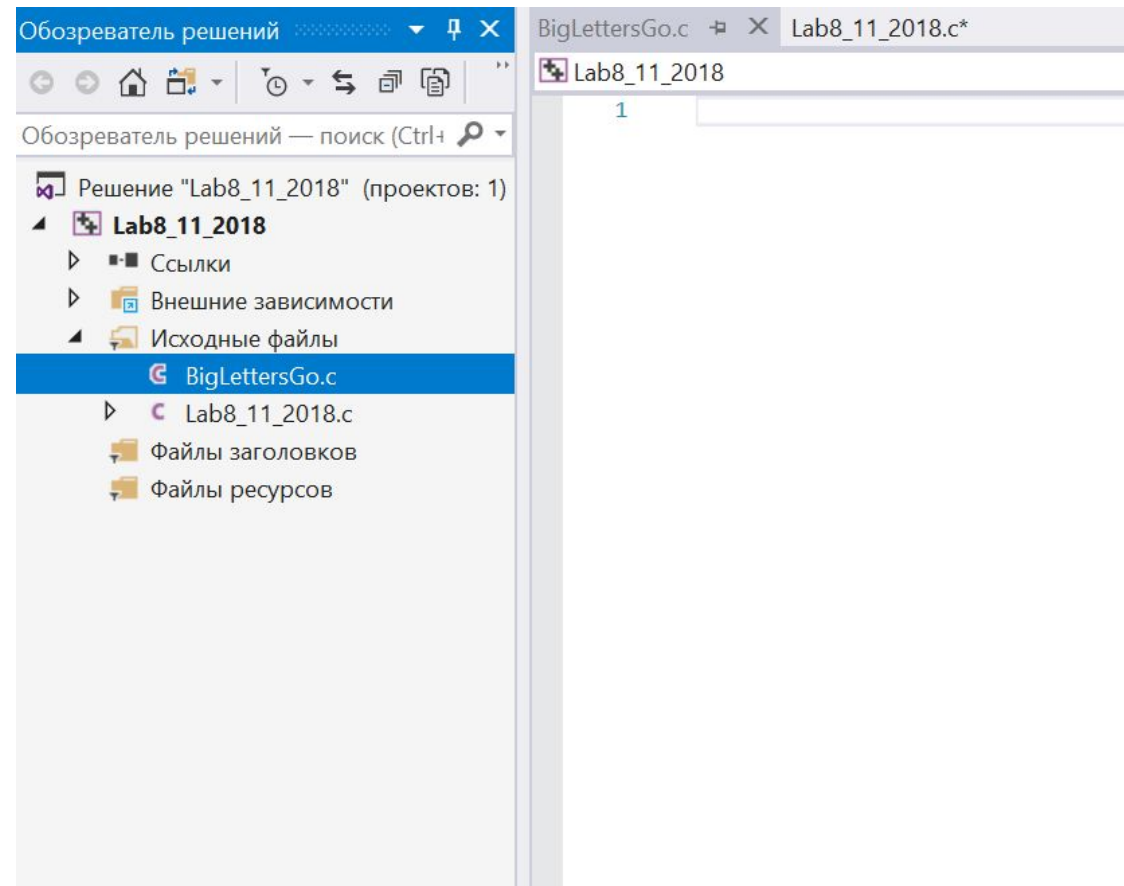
Обозреватель решений

Обозреватель решений — поиск (Ctrl+

Решение "Lab8_11_2018" (проектов: 1)
Lab8_11_2018
Ссылки
Внешние зависимости
Исходные файлы
BigLettersGo.c
Lab8_11_2018.c
Файлы заголовков
Файлы ресурсов

BigLettersGo.c
Lab8_11_2018.c*
Lab8_11_2018
1